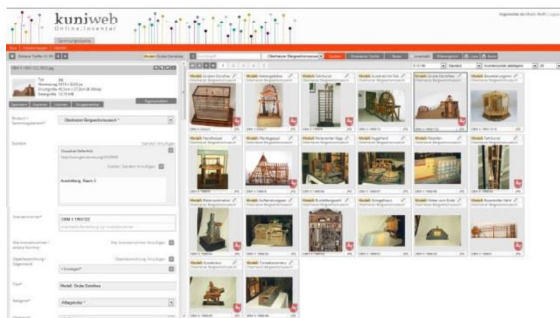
kuniweb
Online-Inventar

Oberharzer Bergwerksmuseum

Modell

Modell

Modell

Modell

Modell

Modell

Modell

Modell

Modell

Modell

Modell

Modell

Modell

Modell

Modell

Modell

Modell

Modell

Modell

Modell

Modell

Modell

Modell

Modell

Modell

Modell

Modell

Modell

Modell

Modell

Oberharzer Bergwerksmuseum

Modell: Grube Dorothea

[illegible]